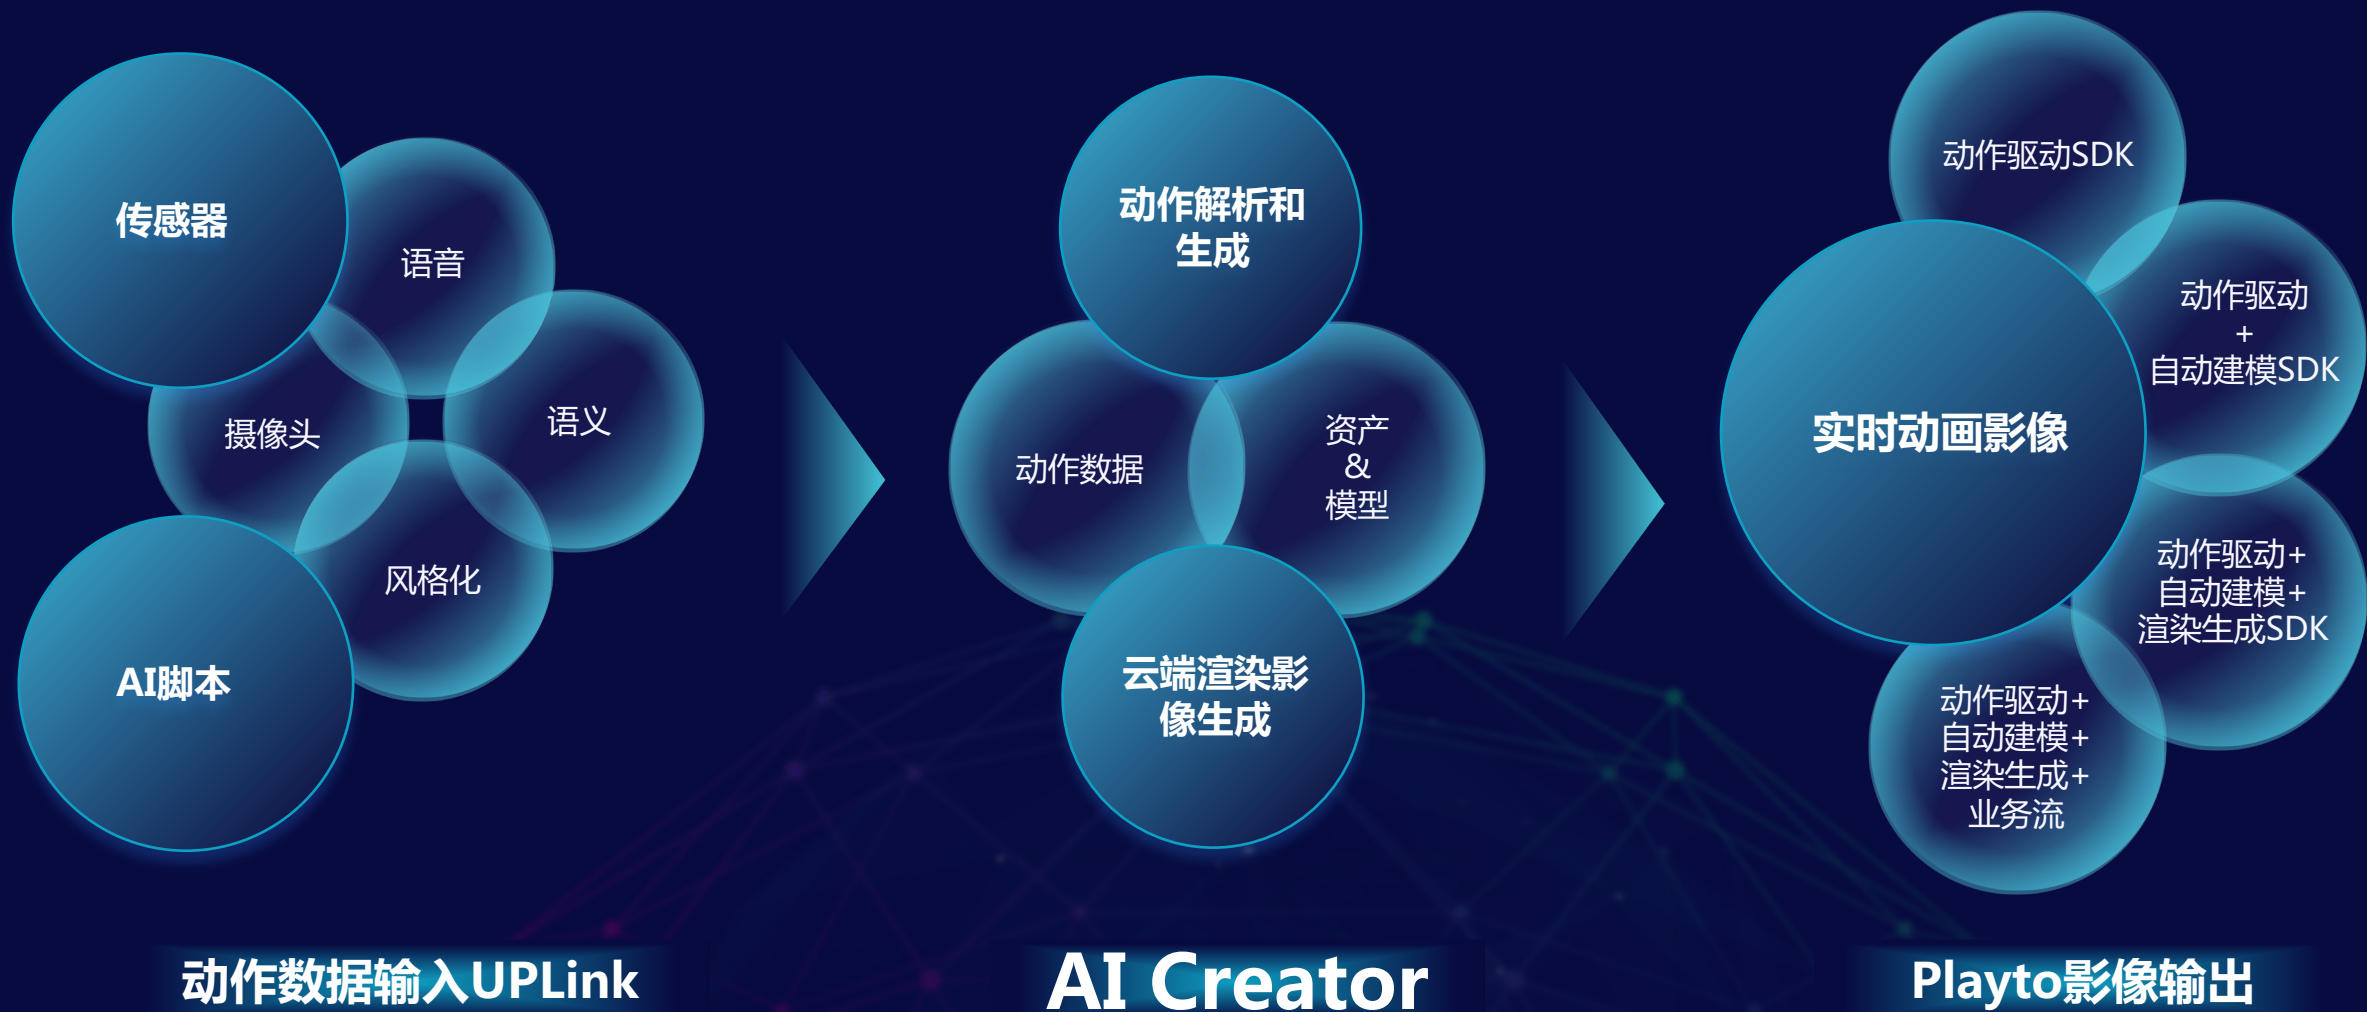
传感器

语音

摄像头

语义

风格化

AI脚本

动作数据输入UPLink

动作解析和生成

动作数据

资产
&
模型

云端渲染影像生成

AI Creator

动作驱动SDK

动作驱动
+
自动建模SDK

实时动画影像

动作驱动+
自动建模+
渲染生成SDK

动作驱动+
自动建模+
渲染生成+
业务流

Playto影像输出